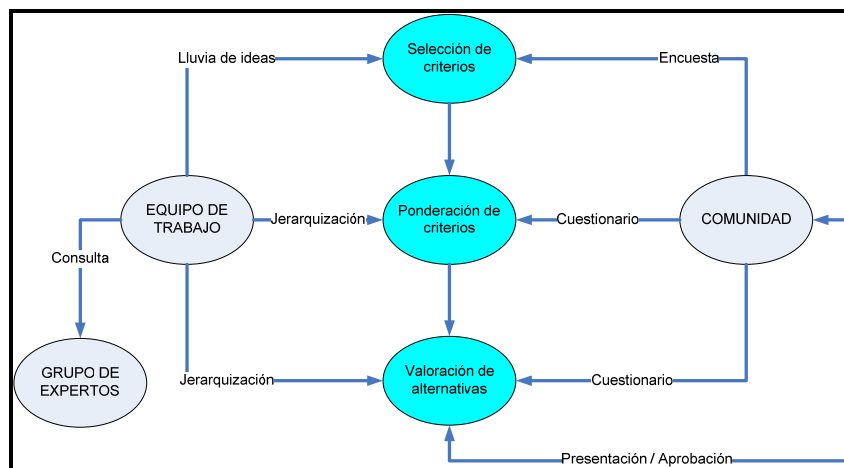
Lluvia de ideas

Selección de criterios

Encuesta

EQUIPO DE TRABAJO

Jerarquización

Ponderación de criterios

Cuestionario

COMUNIDAD

Consulta

GRUPO DE EXPERTOS

Jerarquización

Valoración de alternativas

Cuestionario

Presentación / Aprobación